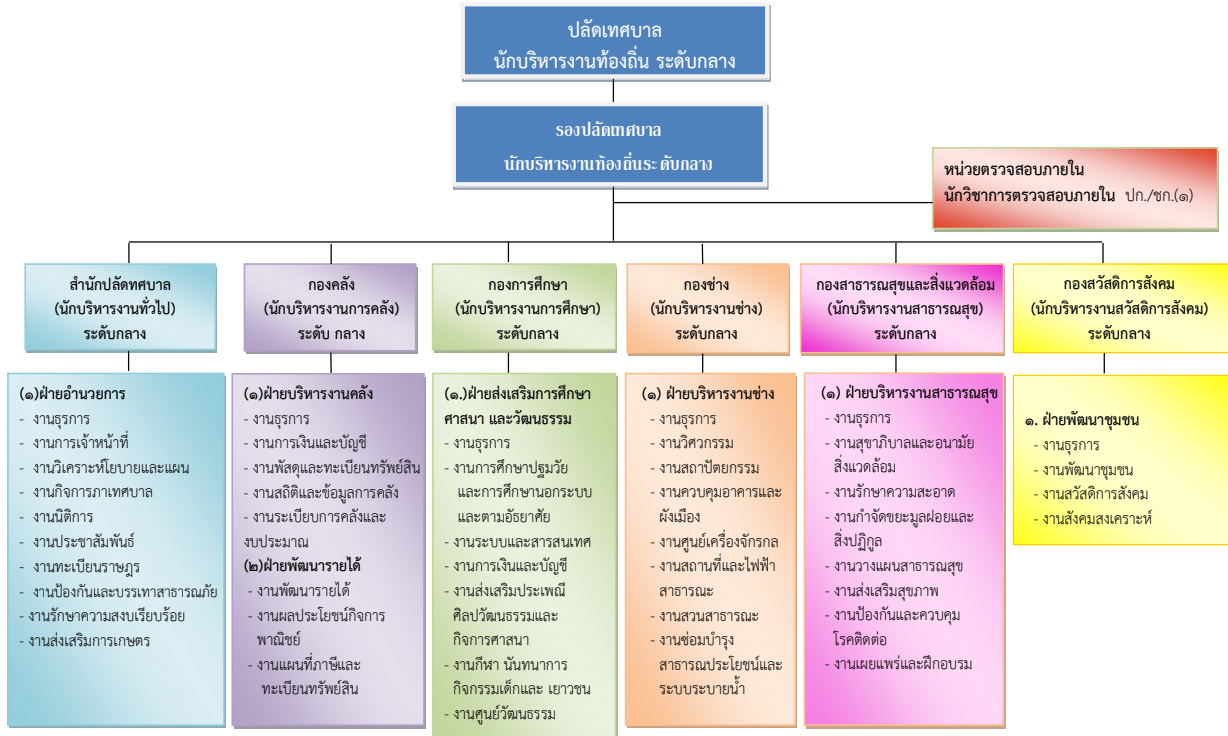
ปลัดเทศบาล
นักบริหารงานท้องถิ่น ระดับกลาง

รองปลัดเทศบาล
นักบริหารงานท้องถิ่นระดับกลาง

หน่วยตรวจสอบภายใน
นักวิชาการตรวจสอบภายใน ปก./ชก.(๑)

สำนักปลัดเทศบาล
(นักบริหารงานทั่วไป)
ระดับกลาง

กองคลัง
(นักบริหารงานการคลัง)
ระดับ กลาง

กองการศึกษา
(นักบริหารงานการศึกษา)
ระดับกลาง

กองช่าง
(นักบริหารงานช่าง)
ระดับกลาง

กองสาธารณสุขและสิ่งแวดล้อม
(นักบริหารงานสาธารณสุข)
ระดับกลาง

กองสวัสดิการสังคม
(นักบริหารงานสวัสดิการสังคม)
ระดับกลาง

(๑)ฝ่ายอำนวยการ
- งานธุรการ
- งานการเจ้าหน้าที่
- งานวิเคราะห์โยบายและแผน
- งานกิจการภาเทศบาล
- งานนิติการ
- งานประชาสัมพันธ์
- งานทะเบียนราษฎร
- งานป้องกันและบรรเทาสาธารณภัย
- งานรักษาความสงบเรียบร้อย
- งานส่งเสริมการเกษตร

(๑)ฝ่ายบริหารงานคลัง
- งานธุรการ
- งานการเงินและบัญชี
- งานพัสดุและทะเบียนทรัพย์สิน
- งานสถิติและข้อมูลการคลัง
- งานระเบียบการคลังและงบประมาณ
(๒)ฝ่ายพัฒนารายได้
- งานพัฒนารายได้
- งานผลประโยชน์กิจการพาณิชย์
- งานแผนที่ภาษีและทะเบียนทรัพย์สิน

(๑.)ฝ่ายส่งเสริมการศึกษา ศาสนา และวัฒนธรรม
- งานธุรการ
- งานการศึกษาปฐมวัย และการศึกษานอกระบบ และตามอัธยาศัย
- งานระบบและสารสนเทศ
- งานการเงินและบัญชี
- งานส่งเสริมประเพณี ศิลปวัฒนธรรมและ กิจการศาสนา
- งานกีฬา นันทนาการ กิจกรรมเด็กและ เยาวชน
- งานศูนย์วัฒนธรรม

(๑) ฝ่ายบริหารงานช่าง
- งานธุรการ
- งานวิศวกรรม
- งานสถาปัตยกรรม
- งานควบคุมอาคารและผังเมือง
- งานศูนย์เครื่องจักรกล
- งานสถานที่และไฟฟ้าสาธารณะ
- งานสวนสาธารณะ
- งานซ่อมบำรุง สาธารณประโยชน์และ ระบบระบายน้ำ

(๑) ฝ่ายบริหารงานสาธารณสุข
- งานธุรการ
- งานสุขาภิบาลและอนามัยสิ่งแวดล้อม
- งานรักษาความสะอาด
- งานกำจัดขยะมูลฝอยและสิ่งปฏิกูล
- งานวางแผนสาธารณสุข
- งานส่งเสริมสุขภาพ
- งานป้องกันและควบคุมโรคติดต่อ
- งานเผยแพร่และฝึกอบรม

๑. ฝ่ายพัฒนาชุมชน
- งานธุรการ
- งานพัฒนาชุมชน
- งานสวัสดิการสังคม
- งานสังคมสงเคราะห์